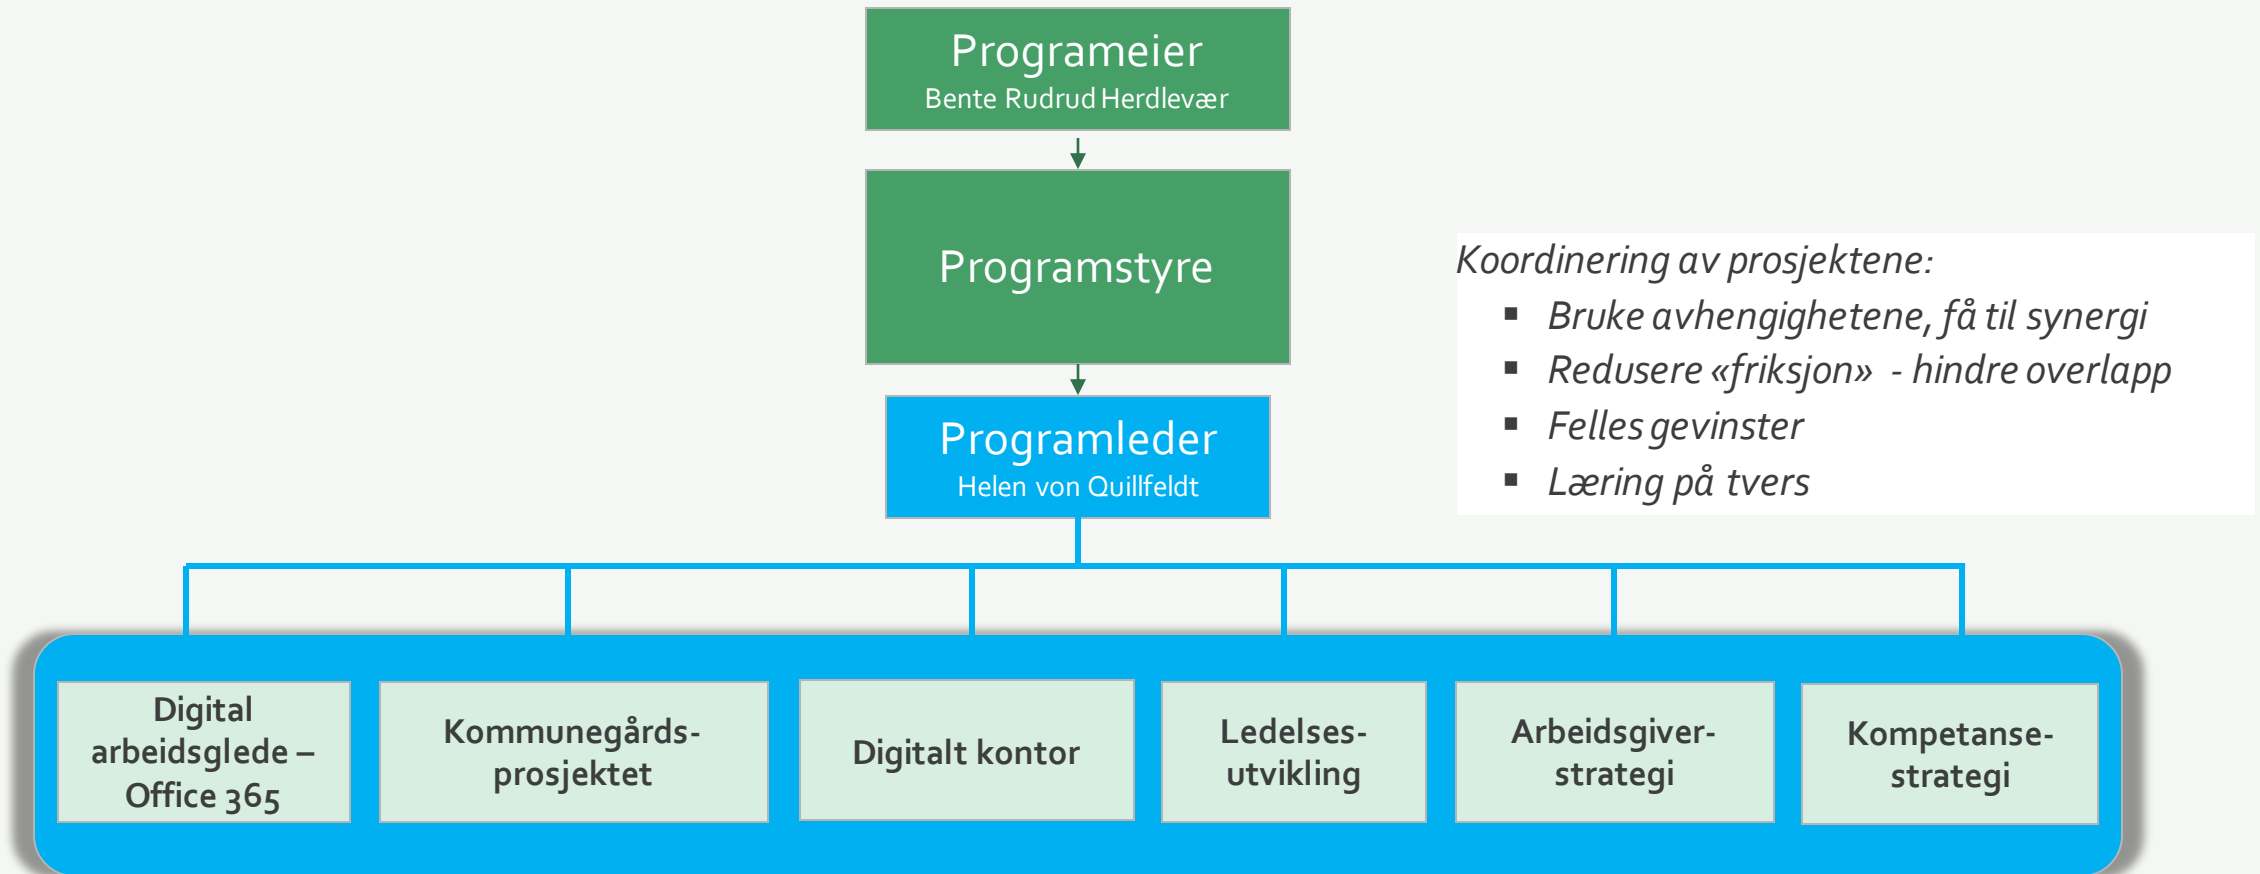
Programeier
Bente Rudrud Herdlevær

Programstyre

Programleder
Helen von Quillfeldt

Koordinering av prosjektene:
- Bruke avhengighetene, få til synergi
- Redusere «friksjon» - hindre overlapp
- Felles gevinster
- Læring på tvers

Digital arbeidsglede – Office 365

Kommunegårdsprosjektet

Digitalt kontor

Ledelsesutvikling

Arbeidsgiverstrategi

Kompetansestrategi